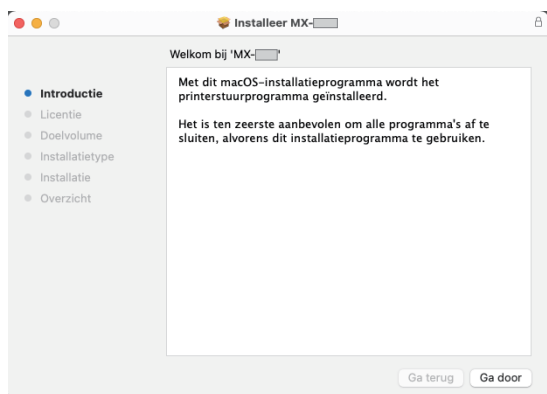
Installeer MX-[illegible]

Welkom bij 'MX-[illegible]'

Introductie
Licentie
Doelvolume
Installatietype
Installatie
Overzicht

Met dit macOS-installatieprogramma wordt het printerstuurprogramma geïnstalleerd.

Het is ten zeerste aanbevolen om alle programma's af te sluiten, alvorens dit installatieprogramma te gebruiken.

Ga terug
Ga door